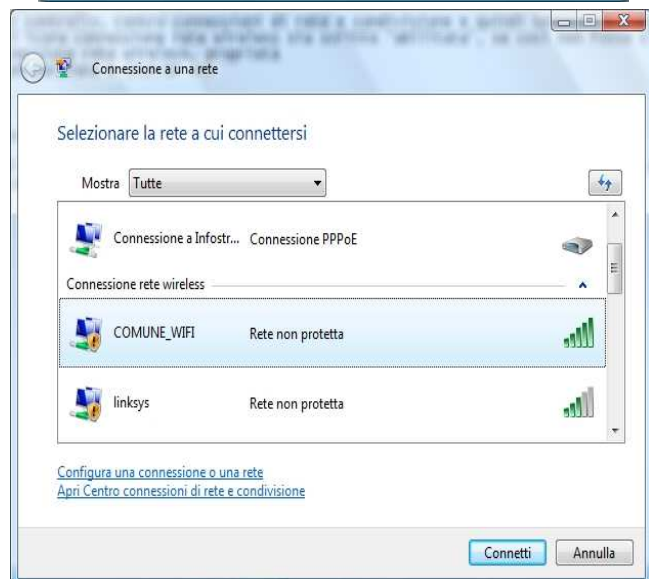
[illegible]

Connessione a una rete

Selezionare la rete a cui connettersi

Mostra Tutte

Connessione a Infostr... Connessione PPPoE

Connessione rete wireless

COMUNE_WIFI Rete non protetta

linksys Rete non protetta

Configura una connessione o una rete
Apri Centro connessioni di rete e condivisione

Connetti Annulla